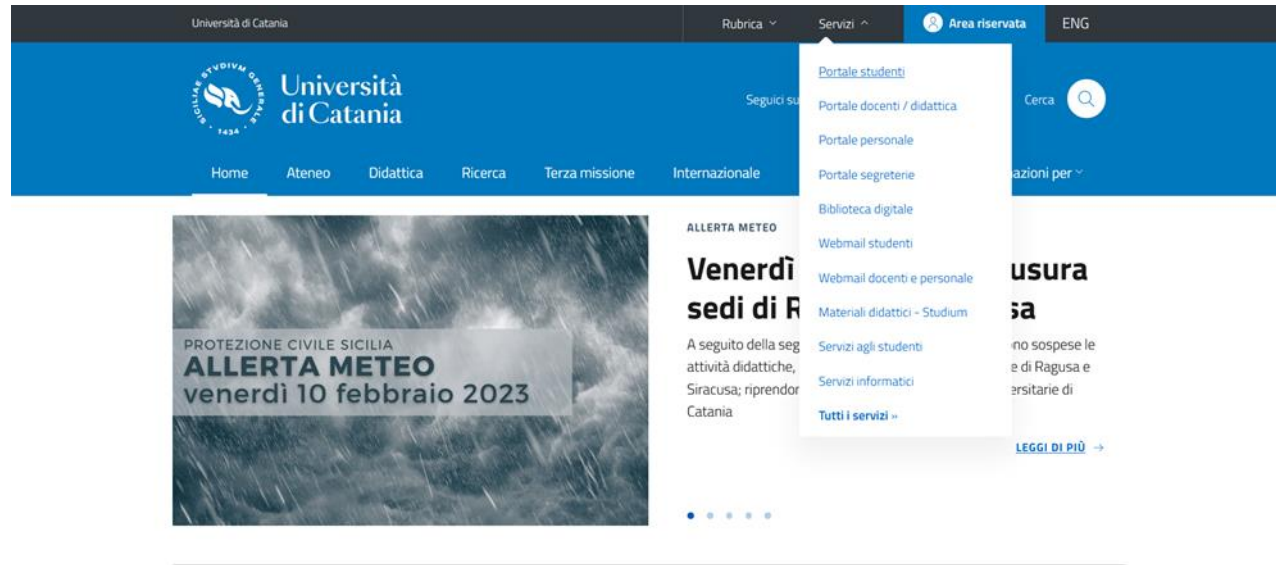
Università di Catania

Rubrica ˅ Servizi ˄ Area riservata ENG

SICILIAE STVDIVM GENERALE 1434

Università di Catania

Seguici su

Cerca

Portale studenti
Portale docenti / didattica
Portale personale
Portale segreterie
Biblioteca digitale
Webmail studenti
Webmail docenti e personale
Materiali didattici - Studium
Servizi agli studenti
Servizi informatici
Tutti i servizi »

Home Ateneo Didattica Ricerca Terza missione Internazionale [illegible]azioni per ˅

PROTEZIONE CIVILE SICILIA
ALLERTA METEO
venerdì 10 febbraio 2023

ALLERTA METEO

Venerdì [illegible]usura sedi di R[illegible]sa

A seguito della seg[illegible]no sospese le attività didattiche, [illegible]e di Ragusa e Siracusa; riprendor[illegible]ersitarie di Catania

LEGGI DI PIÙ →